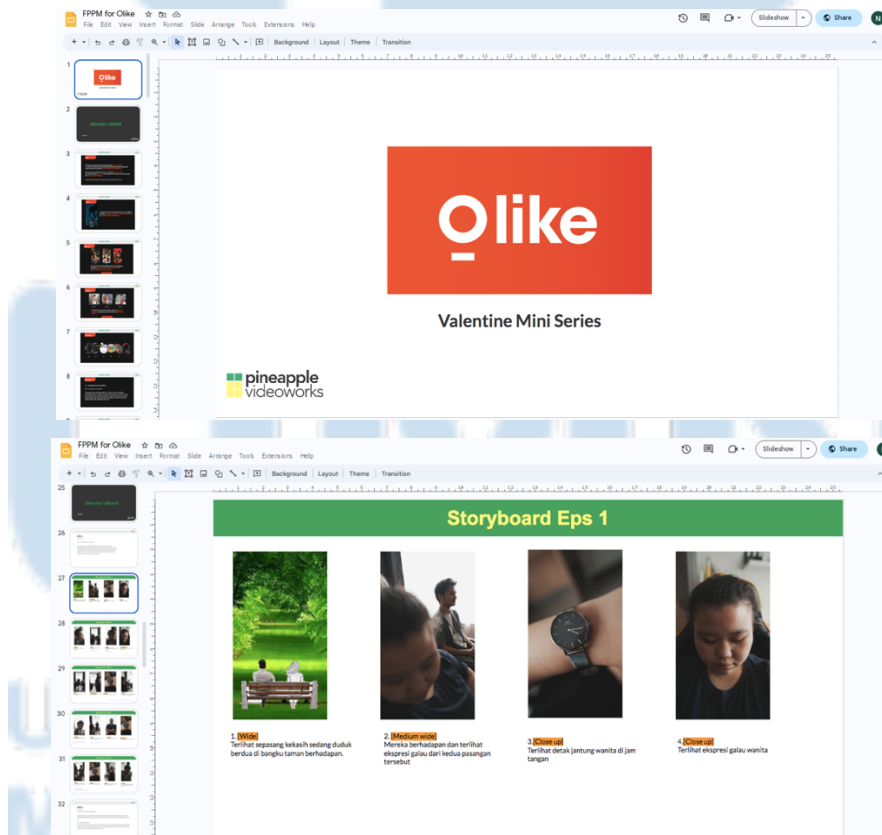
FPPM for Olike
File Edit View Insert Format Slide Arrange Tools Extensions Help
Slideshow Share
Background Layout Theme Transition

Olike

Valentine Mini Series

pineapple videoworks

FPPM for Olike
File Edit View Insert Format Slide Arrange Tools Extensions Help
Slideshow Share
Background Layout Theme Transition

Storyboard Eps 1

1. [Wide]
Terlihat sepasang kekasih sedang duduk berdua di bangku taman berhadapan.

2. [Medium wide]
Mereka berhadapan dan terlihat ekspresi galau dari kedua pasangan tersebut

3.[Close up]
Terlihat detak jantung wanita di jam tangan

4.[Close up]
Terlihat ekspresi galau wanita